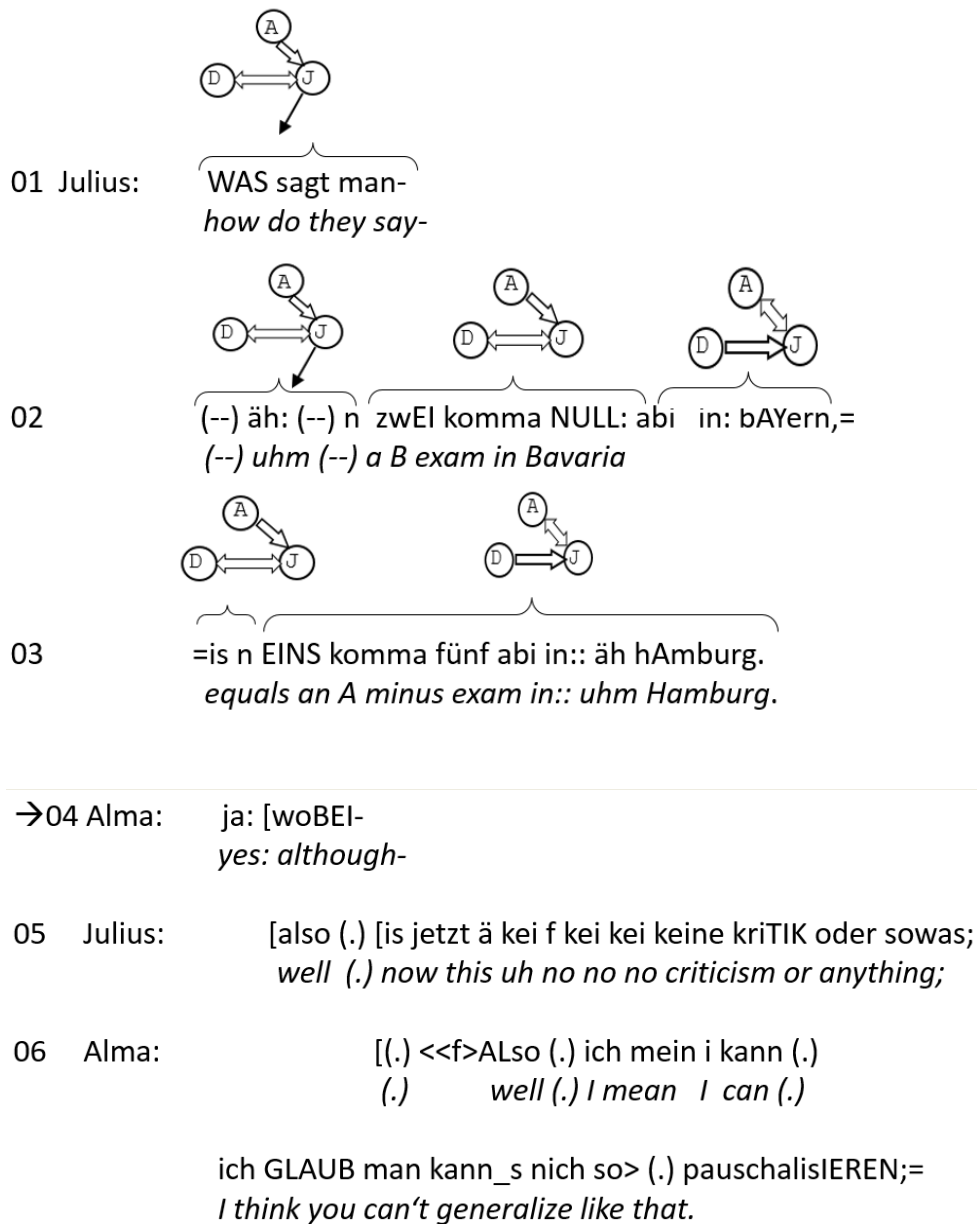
A
D J

01 Julius: WAS sagt man-
how do they say-

A
D J
A
D J
A
D J

02 (--) äh: (--) n zwEI komma NULL: abi in: bAYern,=
(--) uhm (--) a B exam in Bavaria

A
D J
A
D J

03 =is n EINS komma fünf abi in:: äh hAmburg.
equals an A minus exam in:: uhm Hamburg.

→04 Alma: ja: [woBEI-
yes: although-

05 Julius: [also (.) [is jetzt ä kei f kei kei keine kriTIK oder sowas;
well (.) now this uh no no no criticism or anything;

06 Alma: [(.) <<f>ALso (.) ich mein i kann (.)
(.) well (.) I mean I can (.)

ich GLAUB man kann_s nich so> (.) pauschalisIEREN;=
I think you can't generalize like that.